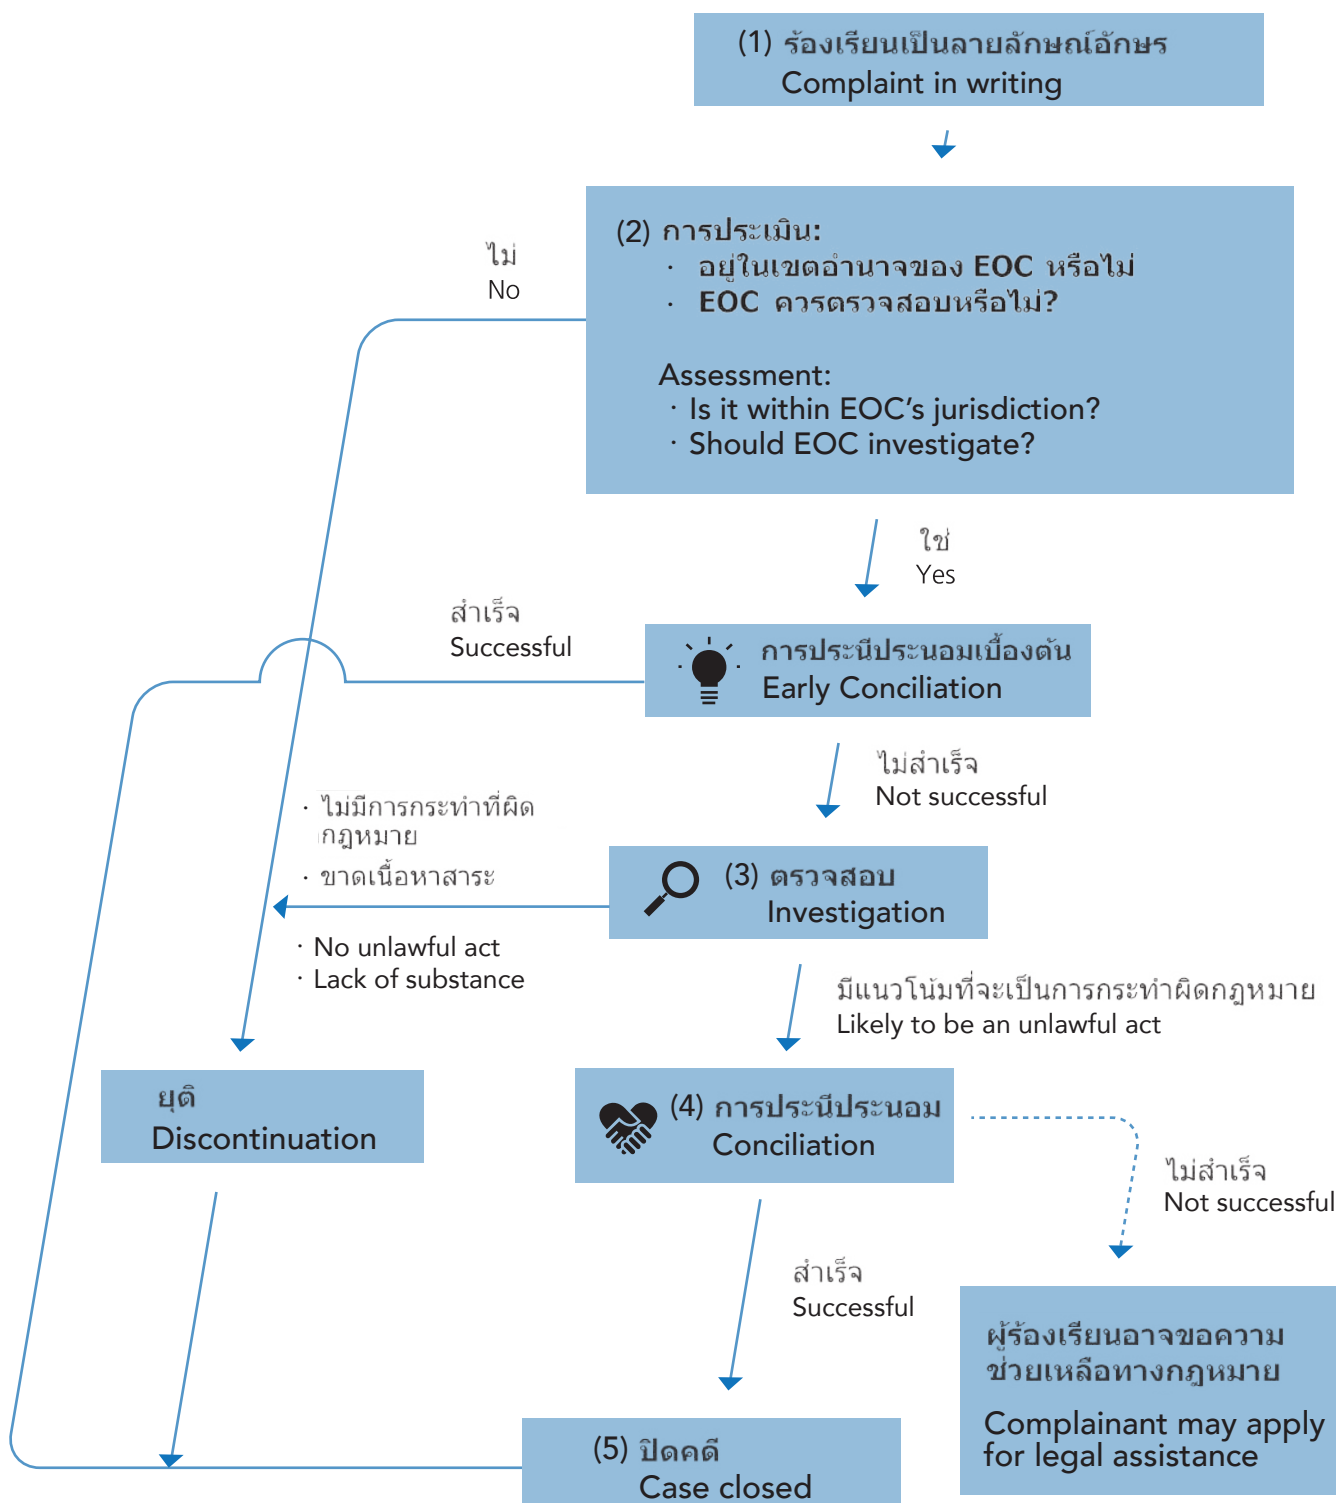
(1) ร้องเรียนเป็นลายลักษณ์อักษร
Complaint in writing

(2) การประเมิน:
· อยู่ในเขตอำนาจของ EOC หรือไม่
· EOC ควรตรวจสอบหรือไม่?

Assessment:
· Is it within EOC's jurisdiction?
· Should EOC investigate?

ไม่
No

ใช่
Yes

สำเร็จ
Successful

การประนีประนอมเบื้องต้น
Early Conciliation

ไม่สำเร็จ
Not successful

· ไม่มีการกระทำที่ผิดกฎหมาย
· ขาดเนื้อหาสาระ

(3) ตรวจสอบ
Investigation

· No unlawful act
· Lack of substance

มีแนวโน้มที่จะเป็นการกระทำผิดกฎหมาย
Likely to be an unlawful act

ยุติ
Discontinuation

(4) การประนีประนอม
Conciliation

ไม่สำเร็จ
Not successful

สำเร็จ
Successful

ผู้ร้องเรียนอาจขอความช่วยเหลือทางกฎหมาย

Complainant may apply for legal assistance

(5) ปิดคดี
Case closed